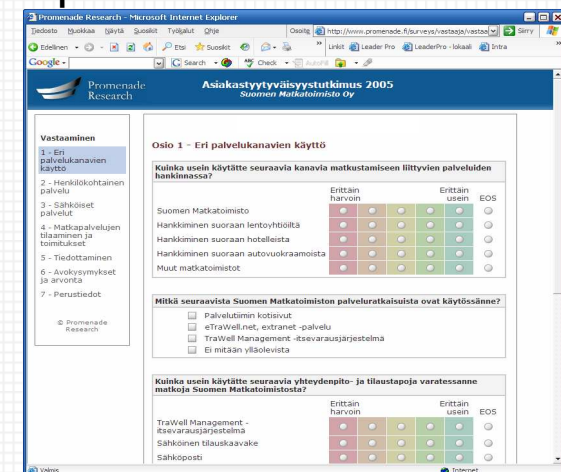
Promenade Research - Microsoft Internet Explorer

Tiedosto Muokkaa Näytä Suosikit Työkalut Ohje

Osoite http://www.promenade.fi/surveys/vastaaja/vastaa Siirry

Edellinen Etsi Suosikit Linkit Leader Pro LeaderPro - lokaali Intra

Google Search Check AutoFill

Promenade Research

Asiakastyytyväisyystutkimus 2005
Suomen Matkatoimisto Oy

Vastaaminen

1 - Eri palvelukanavien käyttö
2 - Henkilökohtainen palvelu
3 - Sähköiset palvelut
4 - Matkapalvelujen tilaaminen ja toimitukset
5 - Tiedottaminen
6 - Avoksysymykset ja arvonta
7 - Perustiedot

© Promenade Research

Osio 1 - Eri palvelukanavien käyttö

Kuinka usein käytätte seuraavia kanavia matkustamiseen liittyvien palveluiden hankinnassa?

| | Erittäin harvoin | | | | Erittäin usein | EOS |
|---|---|---|---|---|---|---|
| Suomen Matkatoimisto | | | | | | |
| Hankkiminen suoraan lentoyhtiöiltä | | | | | | |
| Hankkiminen suoraan hotelleista | | | | | | |
| Hankkiminen suoraan autovuokraamoista | | | | | | |
| Muut matkatoimistot | | | | | | |

Mitkä seuraavista Suomen Matkatoimiston palveluratkaisuista ovat käytössänne?

Palvelutiimin kotisivut
eTraWell.net, extranet -palvelu
TraWell Management -itsevarausjärjestelmä
Ei mitään ylläolevista

Kuinka usein käytätte seuraavia yhteydenpito- ja tilaustapoja varatessanne matkoja Suomen Matkatoimistosta?

| | Erittäin harvoin | | | | Erittäin usein | EOS |
|---|---|---|---|---|---|---|
| TraWell Management -itsevarausjärjestelmä | | | | | | |
| Sähköinen tilauskaavake | | | | | | |
| Sähköposti | | | | | | |

Valmis

Internet